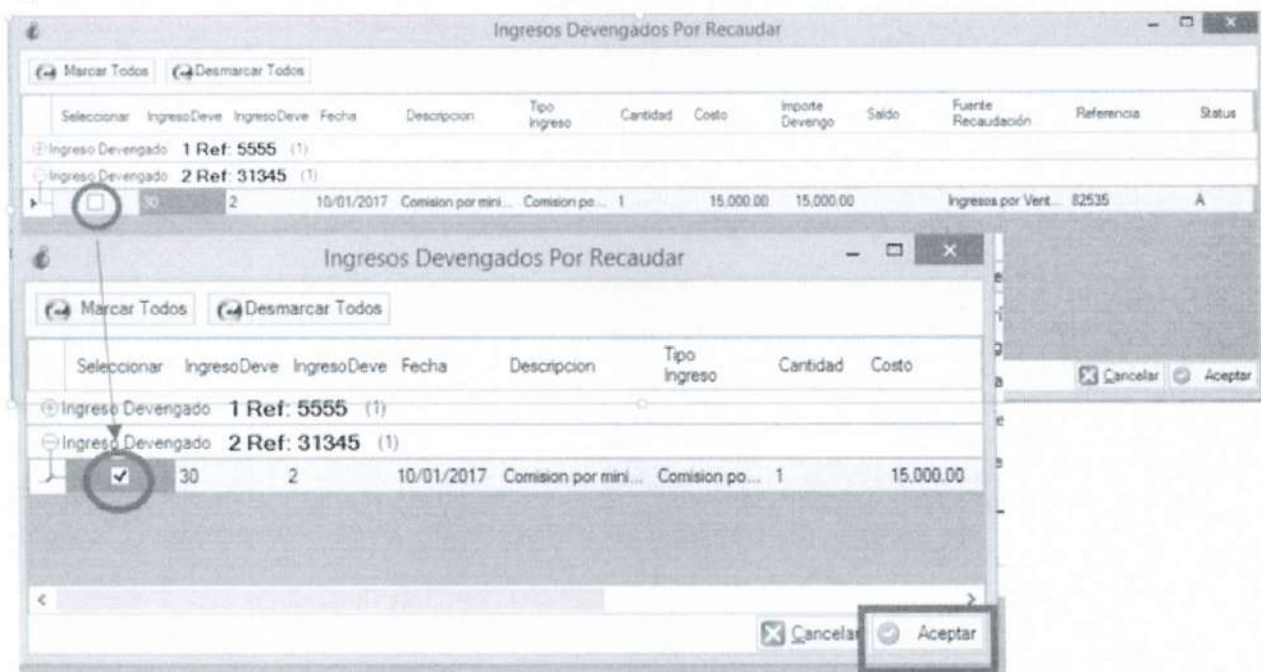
Ingresos Devengados Por Recaudar

Marcar Todos | Desmarcar Todos

| Seleccionar | IngresoDeve | IngresoDeve | Fecha | Descripcion | Tipo Ingreso | Cantidad | Costo | Importe Devengo | Saldo | Fuente Recaudación | Referencia | Status |
|---|---|---|---|---|---|---|---|---|---|---|---|---|
| Ingreso Devengado 1 Ref: 5555 (1) | | | | | | | | | | | | |
| Ingreso Devengado 2 Ref: 31345 (1) | | | | | | | | | | | | |
| | 30 | 2 | 10/01/2017 | Comision por mini... | Comision po... | 1 | 15,000.00 | 15,000.00 | | Ingresos por Vent... | 82535 | A |

Cancelar | Aceptar

Ingresos Devengados Por Recaudar

Marcar Todos | Desmarcar Todos

| Seleccionar | IngresoDeve | IngresoDeve | Fecha | Descripcion | Tipo Ingreso | Cantidad | Costo |
|---|---|---|---|---|---|---|---|
| Ingreso Devengado 1 Ref: 5555 (1) | | | | | | | |
| Ingreso Devengado 2 Ref: 31345 (1) | | | | | | | |
| ✓ | 30 | 2 | 10/01/2017 | Comision por mini... | Comision po... | 1 | 15,000.00 |

Cancelar | Aceptar